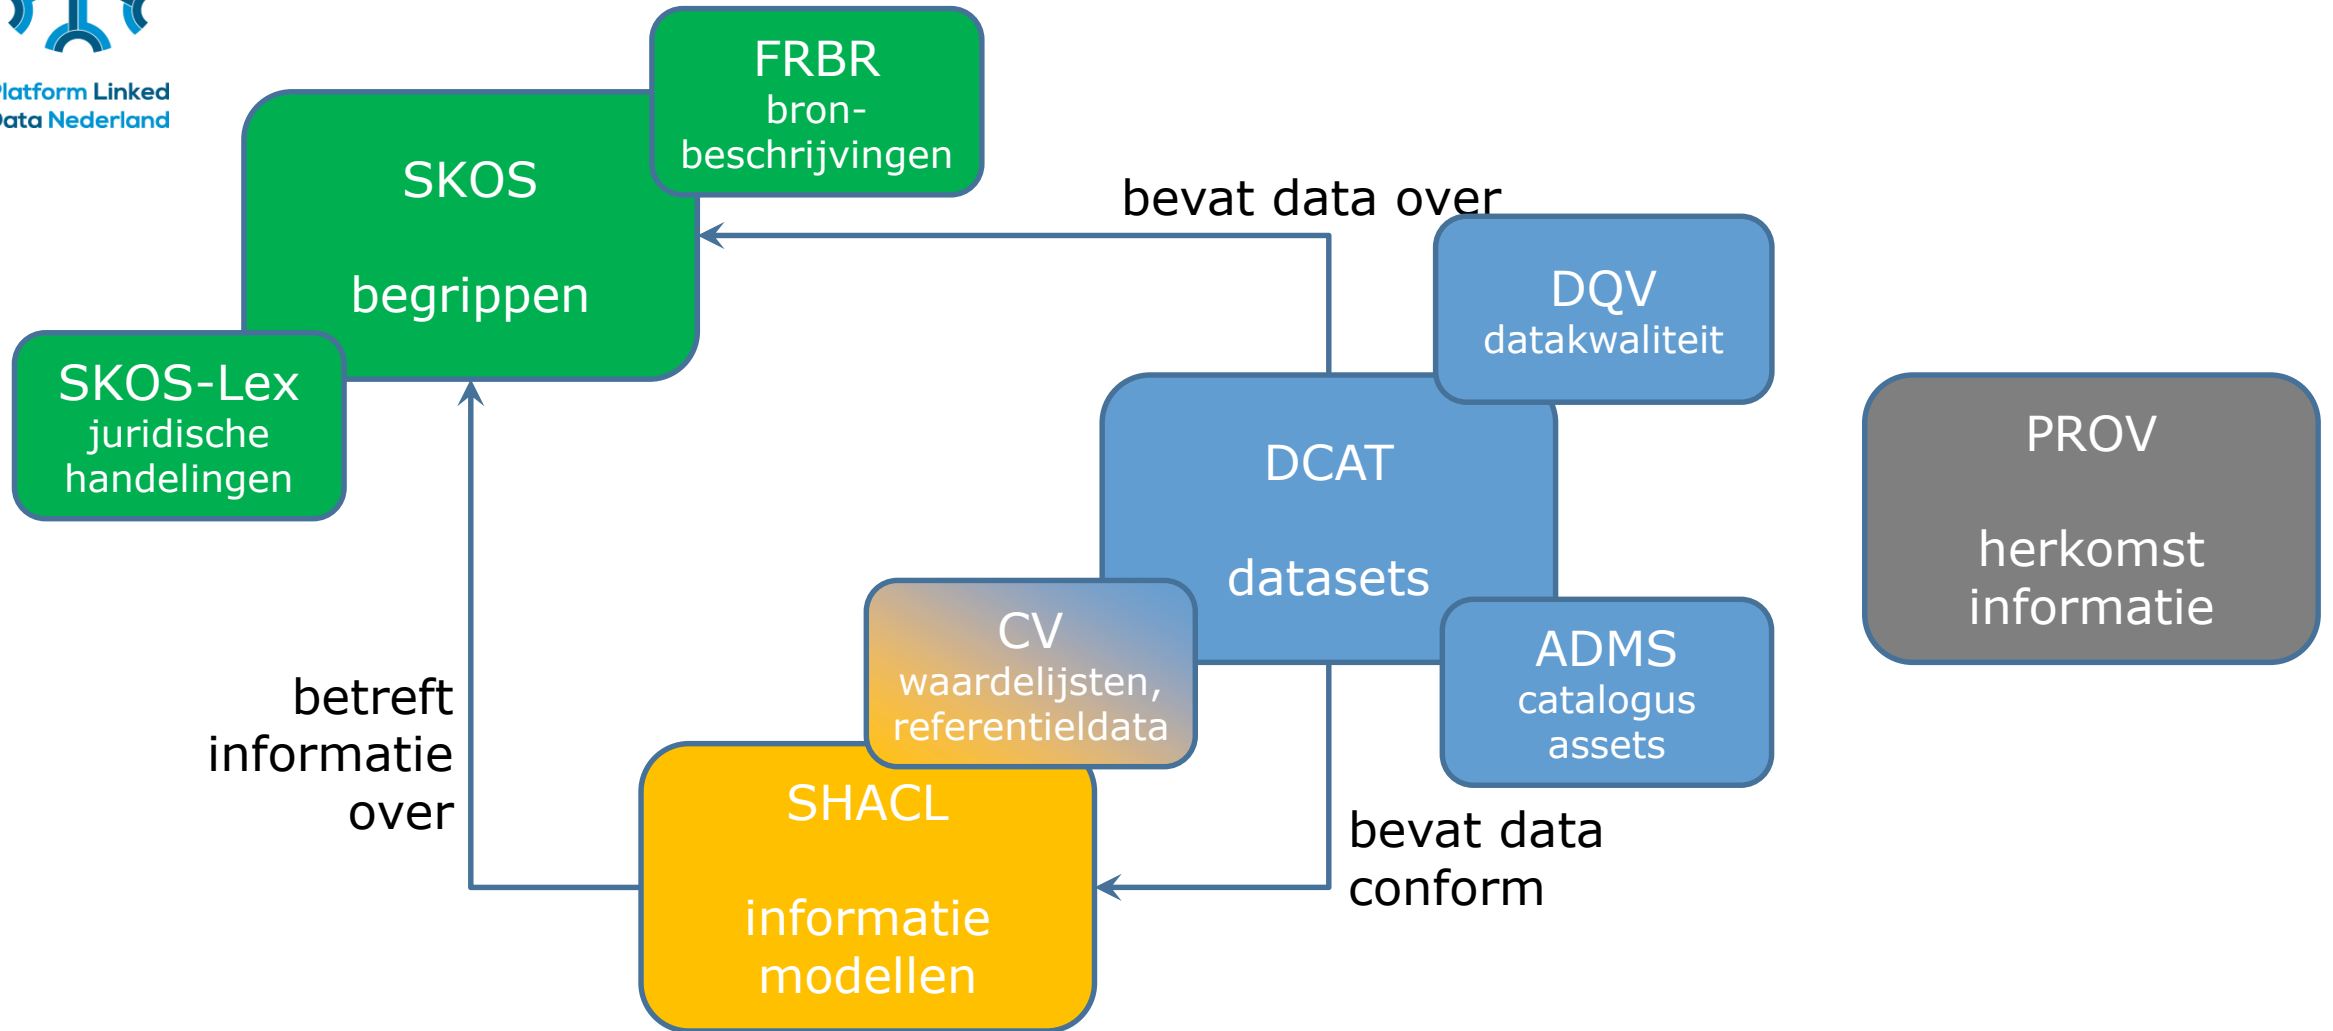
Platform Linked
Data Nederland

FRBR
bron-beschrijvingen

SKOS

begrippen

SKOS-Lex
juridische handelingen

bevat data over

DQV
datakwaliteit

DCAT

datasets

PROV

herkomst informatie

CV
waardelijsten, referentieldata

ADMS
catalogus assets

betreft informatie over

SHACL

informatie modellen

bevat data conform